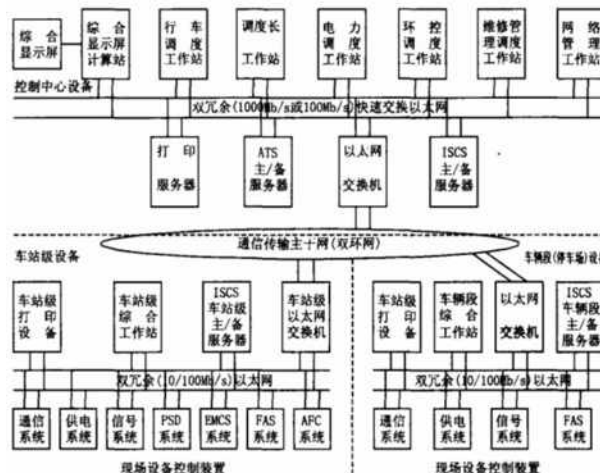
综合显示屏

综合显示屏计算站

行车调度工作站

调度长工作站

电力调度工作站

环控调度工作站

维修管理调度工作站

网络管理工作站

控制中心设备

双冗余(1000Mb/s或100Mb/s)快速交换以太网

打印服务器

ATS主/备服务器

以太网交换机

ISCS主/备服务器

车站级设备

通信传输主干网(双环网)

车辆段(停车场)设

车站级打印设备

车站级综合工作站

ISCS车站级主/备服务器

车站级以太网交换机

车站级打印设备

车辆段综合工作站

以太网交换机

ISCS车辆段主/备服务器

双冗余(10/100Mb/s)以太网

双冗余(10/100Mb/s)以太网

通信系统

供电系统

信号系统

PSD系统

EMCS系统

FAS系统

AFC系统

通信系统

供电系统

信号系统

FAS系统

现场设备控制装置

现场设备控制装置